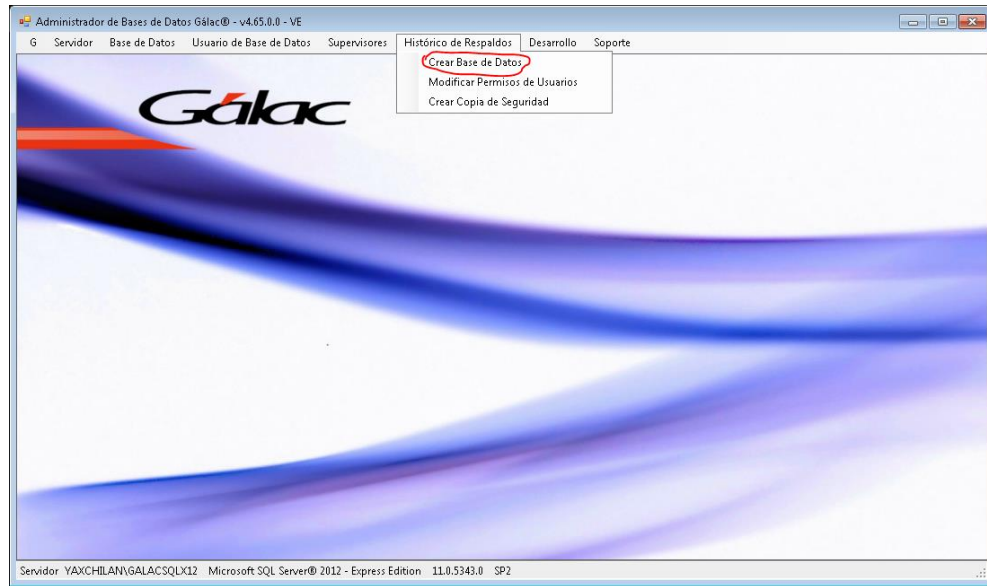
Administrador de Bases de Datos Gálac® - v4.65.0.0 - VE

G Servidor Base de Datos Usuario de Base de Datos Supervisores Histórico de Respaldos Desarrollo Soporte

Crear Base de Datos
Modificar Permisos de Usuarios
Crear Copia de Seguridad

Gálac

Servidor YAXCHILAN\GALACSQLX12 Microsoft SQL Server® 2012 - Express Edition 11.0.5343.0 SP2